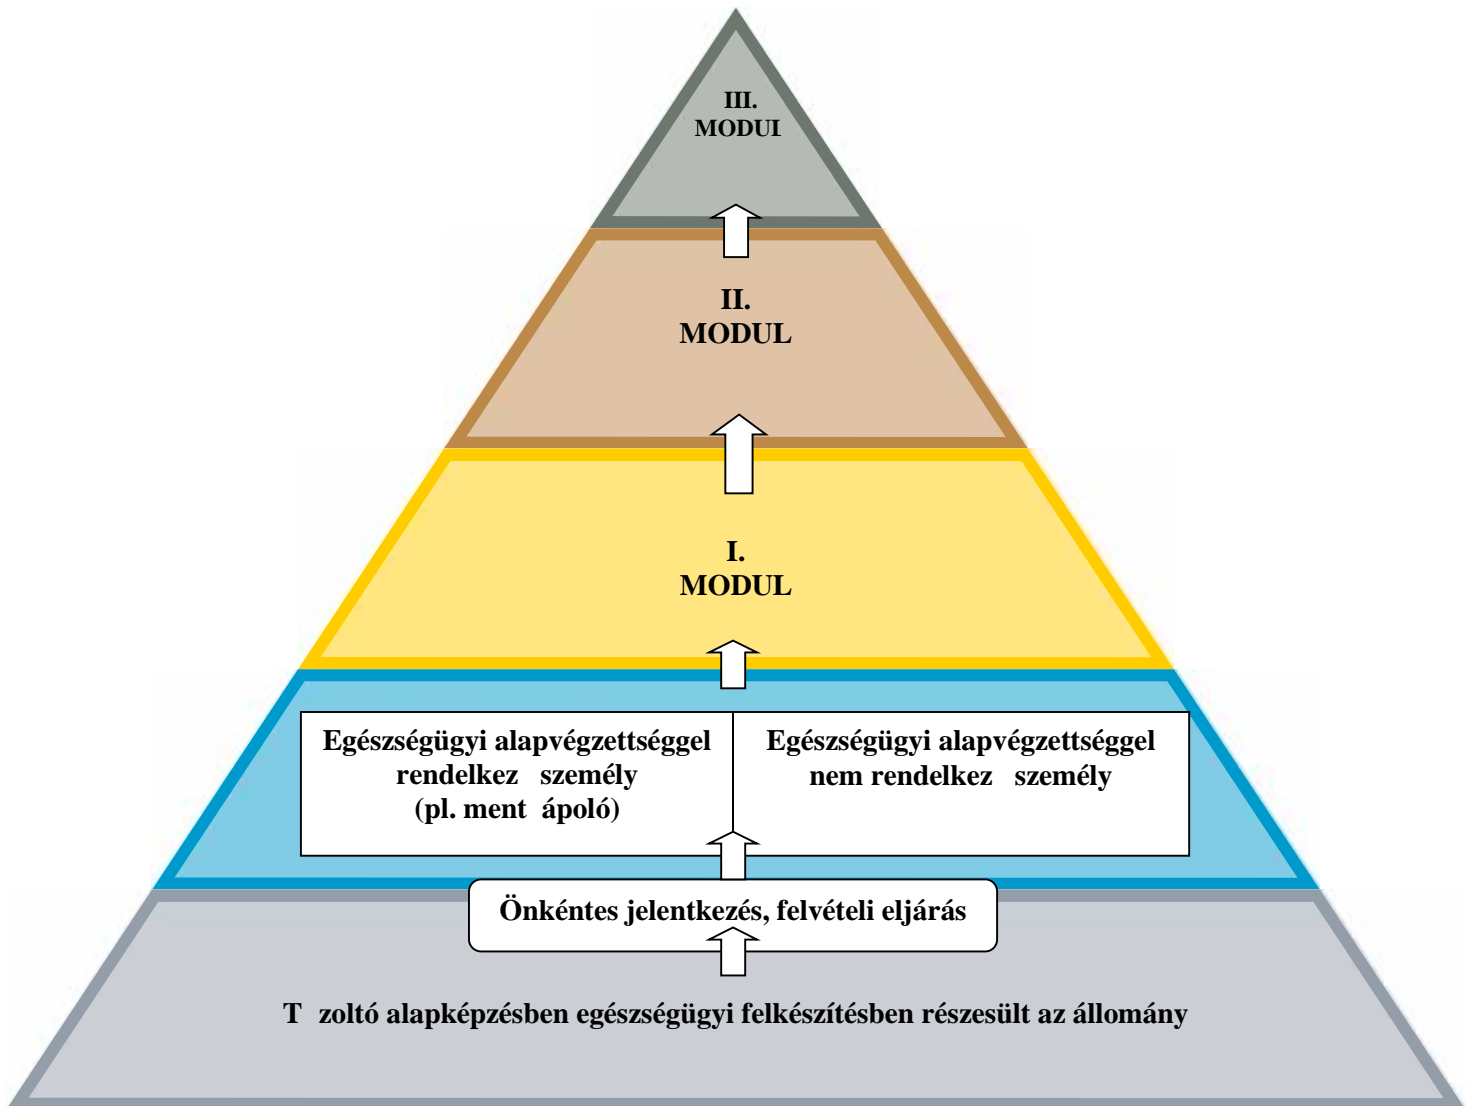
III.
MODUL

II.
MODUL

I.
MODUL

Egészségügyi alapvégzettséggel rendelkez személy (pl. ment ápoló)

Egészségügyi alapvégzettséggel nem rendelkez személy

Önkéntes jelentkezés, felvételi eljárás

T zoltó alapképzésben egészségügyi felkészítésben részesült az állomány